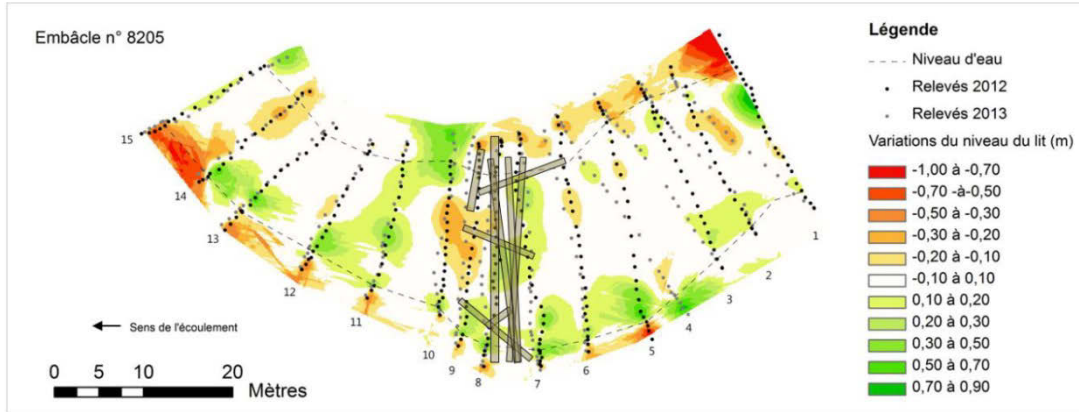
Embâcle n° 8205

Légende
Niveau d'eau
Relevés 2012
Relevés 2013
Variations du niveau du lit (m)
-1,00 à -0,70
-0,70 -à-0,50
-0,50 à -0,30
-0,30 à -0,20
-0,20 à -0,10
-0,10 à 0,10
0,10 à 0,20
0,20 à 0,30
0,30 à 0,50
0,50 à 0,70
0,70 à 0,90

15
14
13
12
11
10
9
8
7
6
5
4
3
2
1

Sens de l'écoulement

0 5 10 20
Mètres